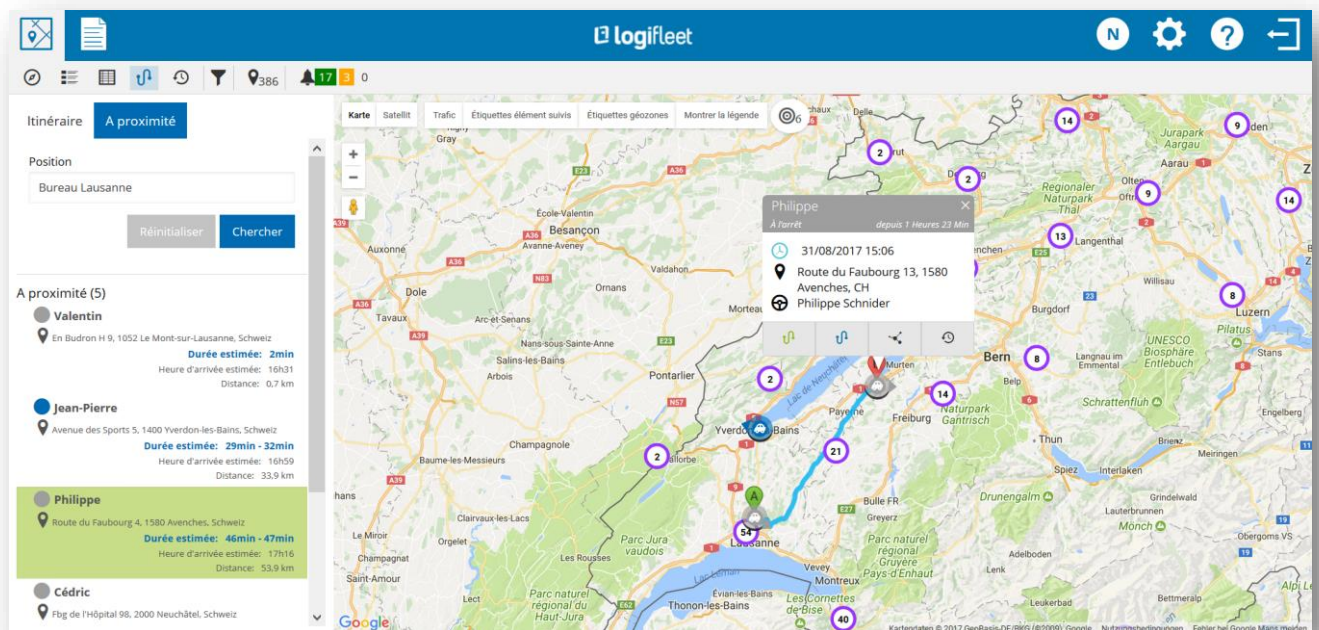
logifleet

N

386 17 3 0

Itinéraire A proximité

Position

Bureau Lausanne

Réinitialiser Chercher

A proximité (5)

Valentin
En Budron H 9, 1052 Le Mont-sur-Lausanne, Schweiz
Durée estimée: 2min
Heure d'arrivée estimée: 16h31
Distance: 0,7 km

Jean-Pierre
Avenue des Sports 5, 1400 Yverdon-les-Bains, Schweiz
Durée estimée: 29min - 32min
Heure d'arrivée estimée: 16h59
Distance: 33,9 km

Philippe
Route du Faubourg 4, 1580 Avenches, Schweiz
Durée estimée: 46min - 47min
Heure d'arrivée estimée: 17h16
Distance: 53,9 km

Cédric
Fbg de l'Hôpital 98, 2000 Neuchâtel, Schweiz

Karte Satellit Trafic Étiquettes élément suivis Étiquettes géozones Montrer la légende 6

Philippe
À l'arrêt depuis 1 Heures 23 Min
31/08/2017 15:06
Route du Faubourg 13, 1580 Avenches, CH
Philippe Schnider

Gray, Besançon, École-Valentin, Avanne-Aveney, Auxonne, Valdahon, Dole, Ornans, Tavaux, Arc-et-Senans, Salins-les-Bains, Mouchard, Arbois, Pontarlier, Morteau, Champagnole, Baume-les-Messieurs, Clairvaux-les-Lacs, Orgelet, Champagnole, Saint-Amour, Les Rousses, Parc Jura vaudois, Parc naturel régional du Haut-Jura, Thonon-les-Bains, Lausanne, Montreux, Yverdon-les-Bains, Payerne, Murten, Freiburg, Bern, Bulle FR, Gruyère, Parc naturel régional Gruyère Pays-d'Enhaut, Naturpark Gantrisch, Thun, Spiez, Interlaken, Drunengalm, Grindelwald, Lauterbrunnen, Mönch, Leukerbad, Belp, Langnau im Emmental, UNESCO Biosphäre Entlebuch, Schrattenfluh, Burgdorf, Langenthal, Willisau, Luzern, Pilatus, Stans, Engelberg, Brienz, Olten, Aarau, Jurapark Aargau, Regionaler Naturpark Thal, Les Cornettes de Bise, Alpi Le, Lac de Neuchâtel, Lac Léman

2 2 2 9 9 14 14 13 8 8 2 14 21 2 54 40 A

Google
Kartendaten © 2017 GeoBasis-DE/BKG (©2009), Google Nutzungsbedingungen Fehler bei Google Maps melden